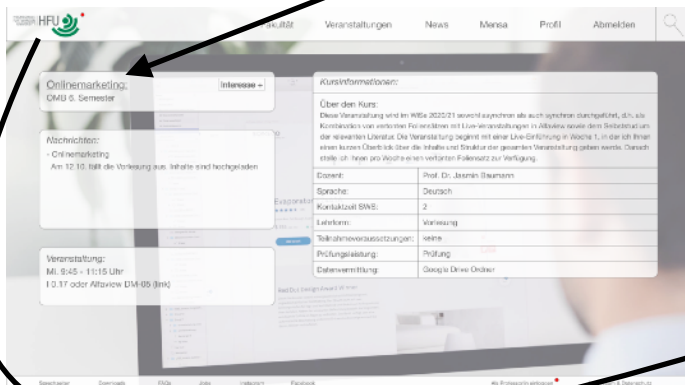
HFU

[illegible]akultät Veranstaltungen News Mensa Profil Abmelden

Onlinemarketing
OMB 6. Semester
Interesse +

Nachrichten:
- Onlinemarketing
Am 12.10. fällt die Vorlesung aus. Inhalte sind hochgeladen

Veranstaltung:
Mi. 9:45 - 11:15 Uhr
I 0.17 oder Alfaview DM-05 (link)

Kursinformationen:

Über den Kurs:
Diese Veranstaltung wird im WiSe 2020/21 sowohl asynchron als auch synchron durchgeführt, d.h. als Kombination von vertonten Foliensätzen mit Live-Veranstaltungen in Alfaview sowie dem Selbststudium der relevanten Literatur. Die Veranstaltung beginnt mit einer Live-Einführung in Woche 1, in der ich Ihnen einen kurzen Überblick über die Inhalte und Struktur der gesamten Veranstaltung geben werde. Danach stelle ich Ihnen pro Woche einen vertonten Foliensatz zur Verfügung.

| | |
|---|---|
| Dozent: | Prof. Dr. Jasmin Baumann |
| Sprache: | Deutsch |
| Kontaktzeit SWS: | 2 |
| Lehrform: | Vorlesung |
| Teilnahmevoraussetzungen: | keine |
| Prüfungsleistung: | Prüfung |
| Datenvermittlung: | Google Drive Ordner |

Speicherplan Downloads FAQs Jobs Impressum Facebook